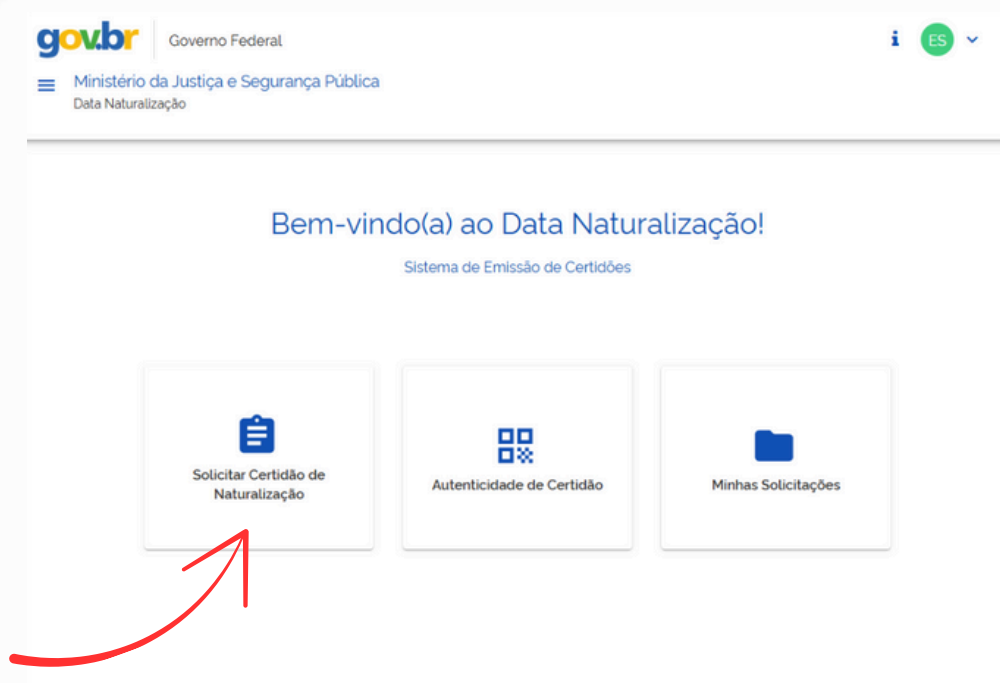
gov.br Governo Federal

i ES

Ministério da Justiça e Segurança Pública
Data Naturalização

Bem-vindo(a) ao Data Naturalização!

Sistema de Emissão de Certidões

Solicitar Certidão de Naturalização

Autenticidade de Certidão

Minhas Solicitações